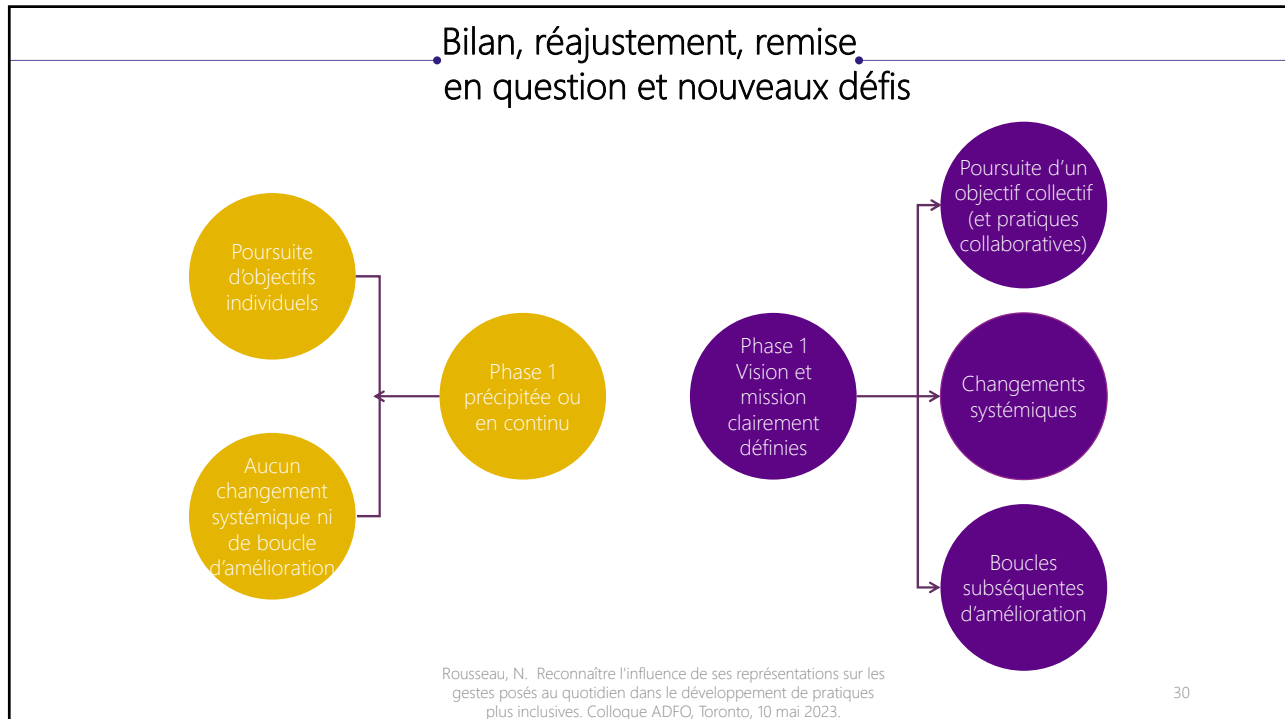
Bilan, réajustement, remise en question et nouveaux défis

Poursuite d'objectifs individuels

Aucun changement systémique ni de boucle d'amélioration

Phase 1 précipitée ou en continu

Phase 1 Vision et mission clairement définies

Poursuite d'un objectif collectif (et pratiques collaboratives)

Changements systémiques

Boucles subséquentes d'amélioration

Rousseau, N. Reconnaître l'influence de ses représentations sur les gestes posés au quotidien dans le développement de pratiques plus inclusives. Colloque ADFO, Toronto, 10 mai 2023.

30